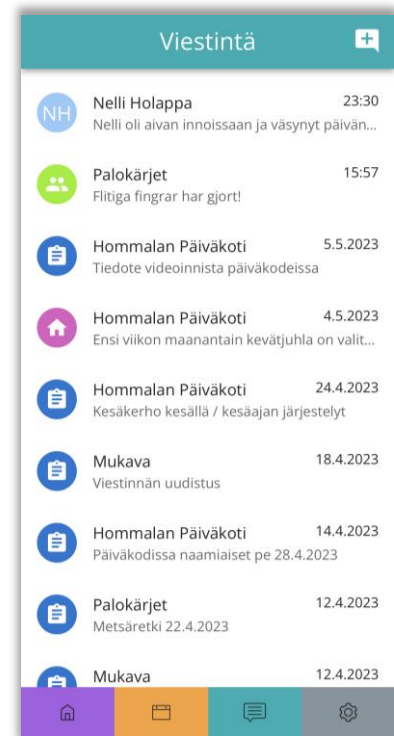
Viestintä

NH
Nelli Holappa 23:30
Nelli oli aivan innoissaan ja väsynyt päivän...

Palokärjet 15:57
Flitiga fingrar har gjort!

Hommalan Päiväkoti 5.5.2023
Tiedote videoinnista päiväkodeissa

Hommalan Päiväkoti 4.5.2023
Ensi viikon maanantain kevätjuhla on valit...

Hommalan Päiväkoti 24.4.2023
Kesäkerho kesällä / kesäajan järjestelyt

Mukava 18.4.2023
Viestinnän uudistus

Hommalan Päiväkoti 14.4.2023
Päiväkodissa naamiaiset pe 28.4.2023

Palokärjet 12.4.2023
Metsäretki 22.4.2023

Mukava 12.4.2023